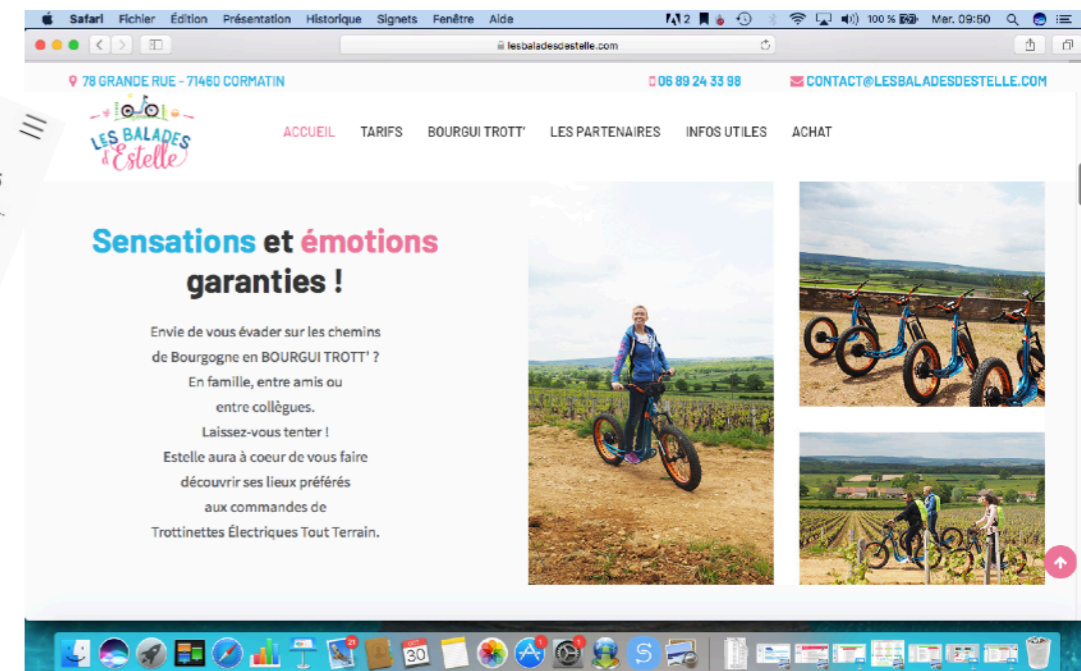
Safari Fichier Édition Présentation Historique Signets Fenêtre Aide

2 100 % Mer. 09:50

lesbaladesdestelle.com

78 GRANDE RUE - 71460 CORMATIN

06 89 24 33 98

CONTACT@LESBALADESDESTELLE.COM

LES BALADES d'Estelle

ACCUEIL TARIFS BOURGUI TROTT' LES PARTENAIRES INFOS UTILES ACHAT

Sensations et émotions garanties !

Envie de vous évader sur les chemins de Bourgogne en BOURGUI TROTT' ? En famille, entre amis ou entre collègues. Laissez-vous tenter ! Estelle aura à coeur de vous faire découvrir ses lieux préférés aux commandes de Trottinettes Électriques Tout Terrain.

30